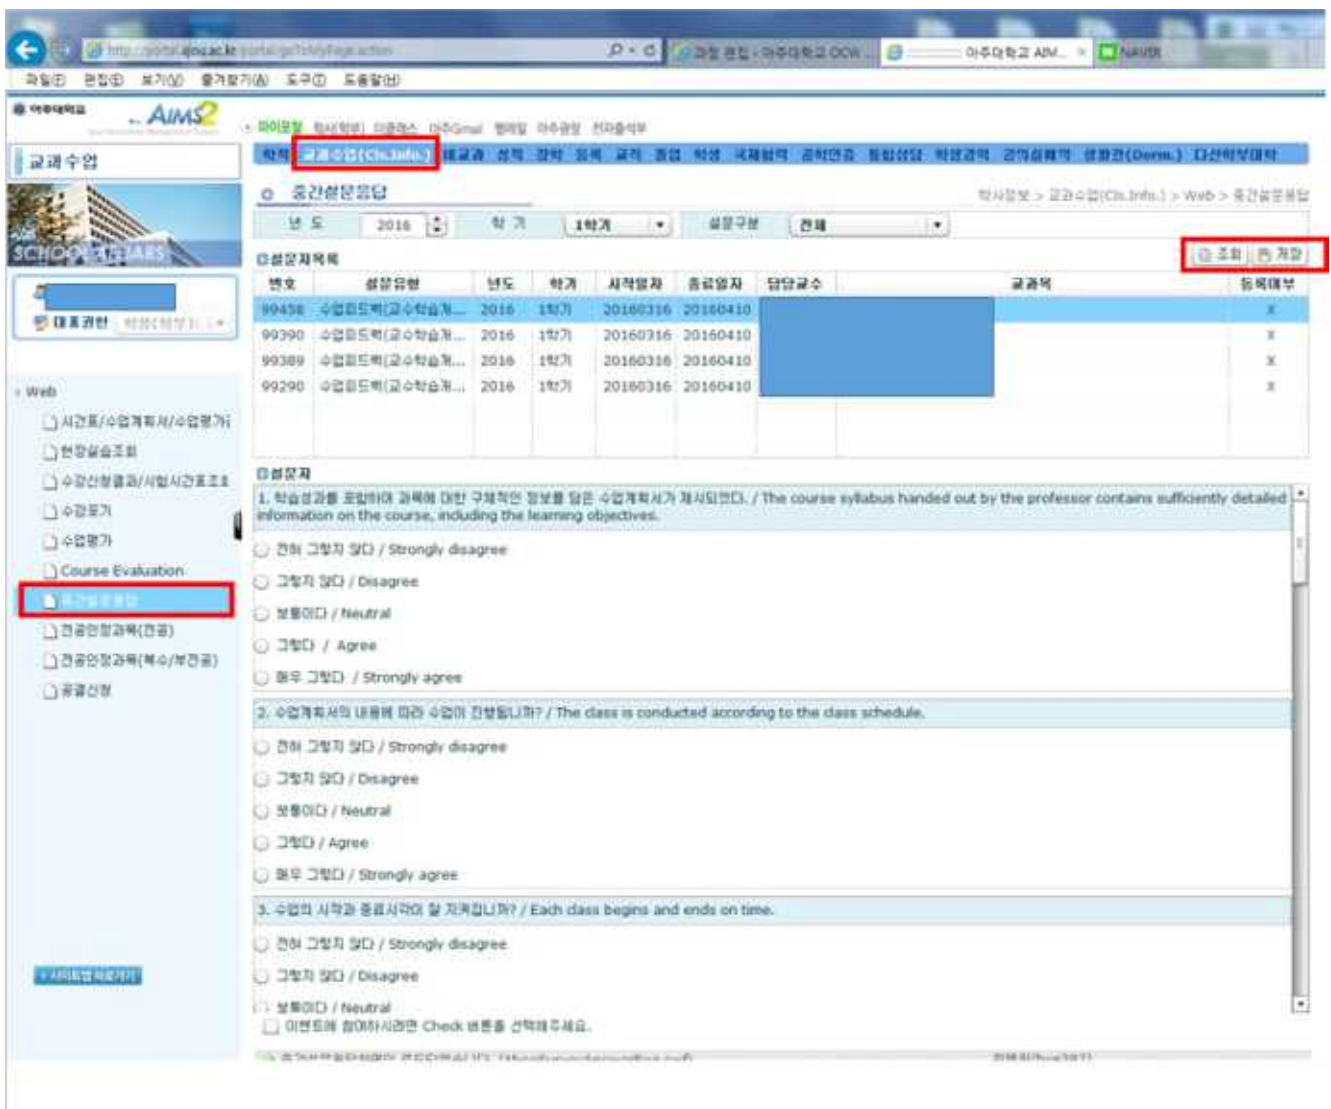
http://portal.ajou.ac.kr/portal/goToMyPage.action
과정 편집 - 아주대학교 OCW...
아주대학교 AIM...
NAVER
파일(F) 편집(E) 보기(V) 즐겨찾기(A) 도구(T) 도움말(H)

아주대학교
AIMS2

마이포털 학사정보 이클래스 아주Gmail 웹메일 아주광장 전자출석부

학적 교과수업(Cls.Info.) 교과 성적 장학 등록 교직 졸업 학생 국제협력 공학인증 통합상담 학생경력 교직실무 생활관(Dorm.) 대산학부대학

교과수업

SCHOLARS

대표권한

Web
시간표/수업계획서/수업평가
현장실습조회
수강신청결과/시험시간표조회
수업평가
수업평가
Course Evaluation
중간설문응답
전공인정과목(전공)
전공인정과목(복수/부전공)
공결신청

사이트맵 바로가기

중간설문응답
학사정보 > 교과수업(Cls.Info.) > Web > 중간설문응답

년 도 2016 학 기 1학기 설문구분 전체

설문제목
조회 저장

| 번호 | 설문유형 | 년도 | 학기 | 시작일자 | 종료일자 | 담당교수 | 교과목 | 등록여부 |
|---|---|---|---|---|---|---|---|---|
| 99458 | 수업피드백(교수학습개... | 2016 | 1학기 | 20160316 | 20160410 | | | X |
| 99390 | 수업피드백(교수학습개... | 2016 | 1학기 | 20160316 | 20160410 | | | X |
| 99389 | 수업피드백(교수학습개... | 2016 | 1학기 | 20160316 | 20160410 | | | X |
| 99290 | 수업피드백(교수학습개... | 2016 | 1학기 | 20160316 | 20160410 | | | X |

설문지
1. 학습성과를 포함하여 과목에 대한 구체적인 정보를 담은 수업계획서가 제시되었다. / The course syllabus handed out by the professor contains sufficiently detailed information on the course, including the learning objectives.
전혀 그렇지 않다 / Strongly disagree
그렇지 않다 / Disagree
보통이다 / Neutral
그렇다 / Agree
매우 그렇다 / Strongly agree

2. 수업계획서의 내용에 따라 수업이 진행됩니까? / The class is conducted according to the class schedule.
전혀 그렇지 않다 / Strongly disagree
그렇지 않다 / Disagree
보통이다 / Neutral
그렇다 / Agree
매우 그렇다 / Strongly agree

3. 수업의 시작과 종료시각이 잘 지켜집니까? / Each class begins and ends on time.
전혀 그렇지 않다 / Strongly disagree
그렇지 않다 / Disagree
보통이다 / Neutral
이벤트에 참여하시려면 Check 버튼을 선택해주세요.
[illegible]